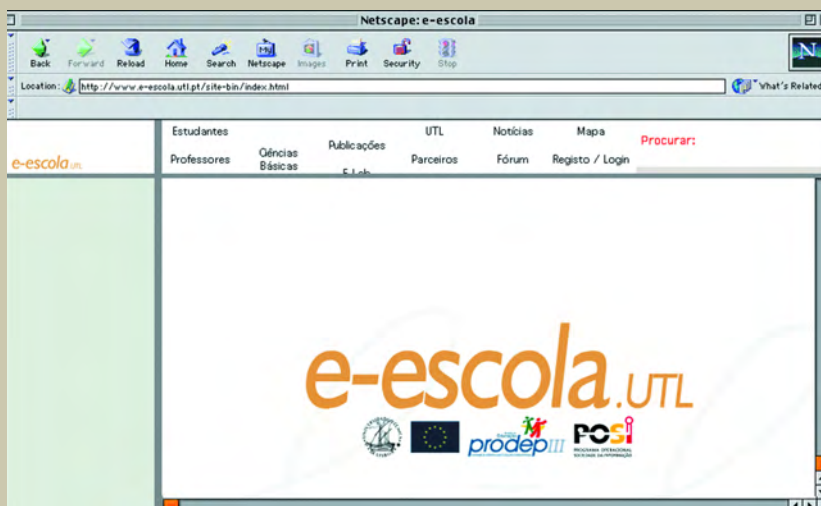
Netscape: e-escola

Back Forward Reload Home Search Netscape Images Print Security Stop

Location: http://www.e-escola.utl.pt/site-bin/index.html

What's Related

e-escola UTL

Estudantes

Professores

Ciências Básicas

Publicações

E-Lab

UTL

Parceiros

Notícias

Fórum

Mapa

Registo / Login

Procurar:

e-escola.UTL

prodep III

POSI

PROGRAMA OPERACIONAL SOCIEDADE DA INFORMAÇÃO